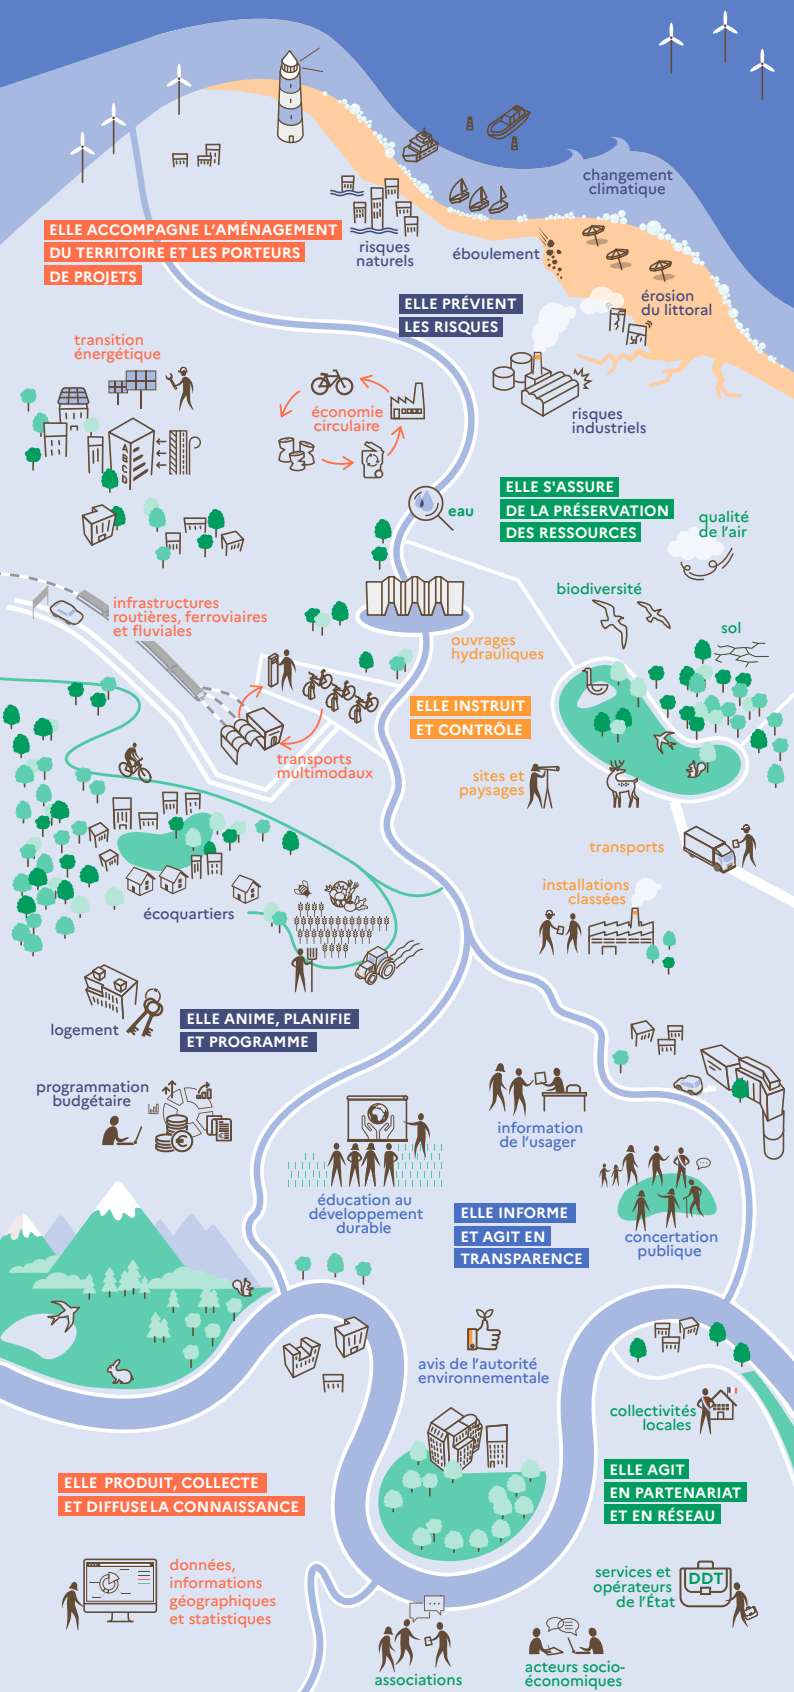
changement climatique

ELLE ACCOMPAGNE L'AMÉNAGEMENT DU TERRITOIRE ET LES PORTEURS DE PROJETS

risques naturels

éboulement

érosion du littoral

ELLE PRÉVIENT LES RISQUES

transition énergétique

économie circulaire

risques industriels

eau

ELLE S'ASSURE DE LA PRÉSERVATION DES RESSOURCES

qualité de l'air

biodiversité

infrastructures routières, ferroviaires et fluviales

ouvrages hydrauliques

sol

ELLE INSTRUIT ET CONTRÔLE

transports multimodaux

sites et paysages

transports

installations classées

écoquartiers

logement

ELLE ANIME, PLANIFIE ET PROGRAMME

programmation budgétaire

information de l'usager

éducation au développement durable

ELLE INFORME ET AGIT EN TRANSPARENCE

concertation publique

avis de l'autorité environnementale

collectivités locales

ELLE PRODUIT, COLLECTE ET DIFFUSE LA CONNAISSANCE

ELLE AGIT EN PARTENARIAT ET EN RÉSEAU

données, informations géographiques et statistiques

services et opérateurs de l'État

DDT

associations

acteurs socio-économiques